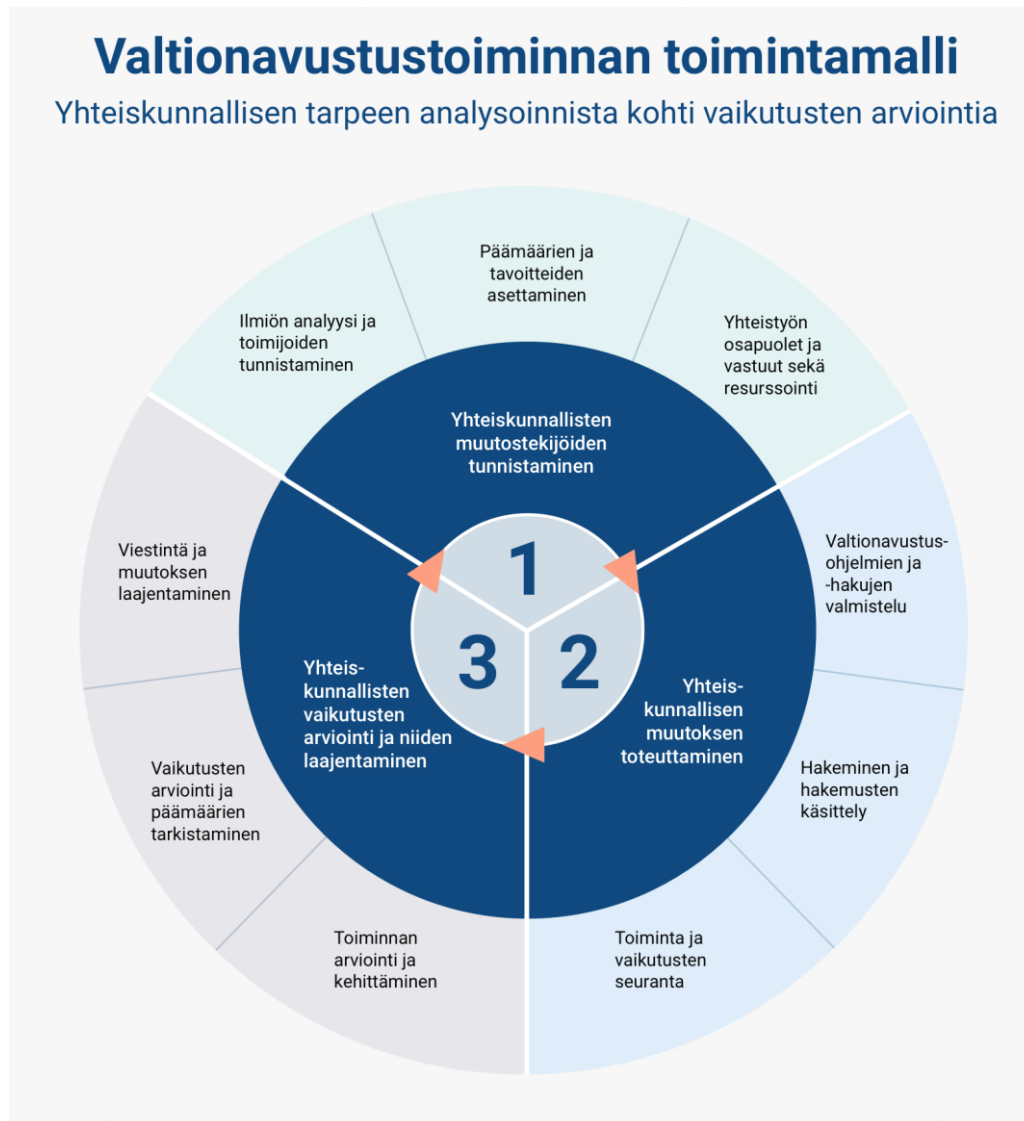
Valtionavustustoiminnan toimintamalli

Yhteiskunnallisen tarpeen analysoinnista kohti vaikutusten arviointia

Päämäärien ja tavoitteiden asettaminen

Ilmiön analyysi ja toimijoiden tunnistaminen

Yhteistyön osapuolet ja vastuut sekä resurssointi

Yhteiskunnallisten muutostekijöiden tunnistaminen

1

Viestintä ja muutoksen laajentaminen

Valtionavustus-ohjelmien ja -hakujen valmistelu

3

2

Yhteis-kunnallisten vaikutusten arviointi ja niiden laajentaminen

Yhteis-kunnallisen muutoksen toteuttaminen

Vaikutusten arviointi ja päämäärien tarkistaminen

Hakeminen ja hakemusten käsittely

Toiminnan arviointi ja kehittäminen

Toiminta ja vaikutusten seuranta